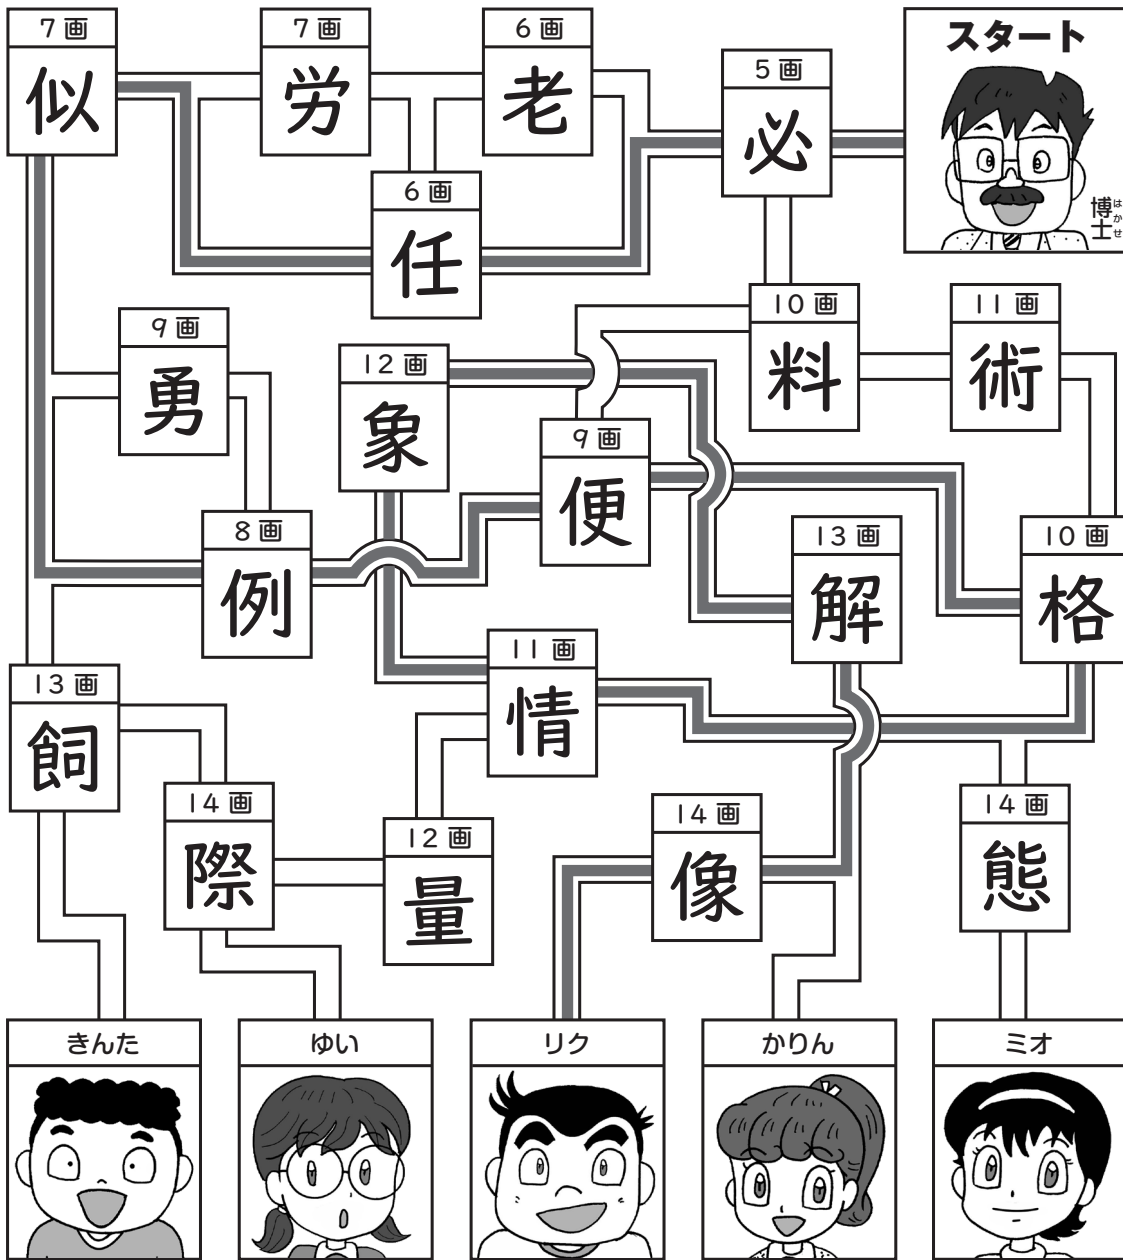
7画
似

7画
労

6画
老

5画
必

スタート

博士（はかせ）

6画
任

9画
勇

12画
象

10画
料

11画
術

9画
便

8画
例

13画
解

10画
格

11画
情

13画
飼

14画
際

12画
量

14画
像

14画
態

きんた

ゆい

リク

かりん

ミオ